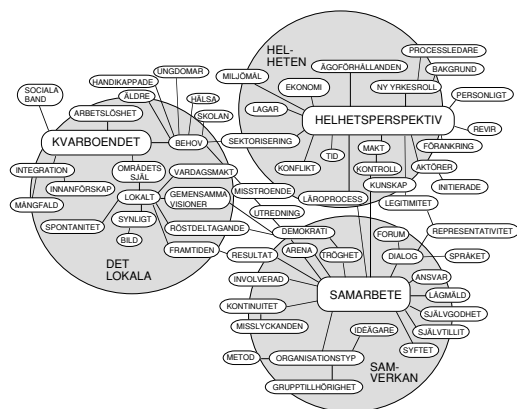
HEL-
HETEN

DET
LOKALA

SAM-
VERKAN

KVARBOENDET

HELHETSPERSPEKTIV

SAMARBETE

SOCIALA BAND
ARBETSLÖSHET
HANDIKAPPADE
UNGDOMAR
ÄLDRE
HÄLSA
SKOLAN
BEHOV
INTEGRATION
INNANFÖRSKAP
MÅNGFALD
OMRÅDETS SJÄL
LOKALT
SYNLIGT
BILD
SPONTANITET
GEMENSAMMA VISIONER
VARDAGSMAKT
RÖSTDELTAGANDE
FRAMTIDEN
MISSTROENDE
UTREDNING
MILJÖMÅL
EKONOMI
LAGAR
SEKTORISERING
KONFLIKT
TID
ÄGOFÖRHÅLLANDEN
PROCESSLEDARE
BAKGRUND
NY YRKESROLL
PERSONLIGT
REVIR
FÖRANKRING
AKTÖRER
INITIERADE
MAKT
KONTROLL
KUNSKAP
LÄROPROCESS
LEGITIMITET
REPRESENTATIVITET
FORUM
DIALOG
SPRÅKET
ANSVAR
LÅGMÄLD
SJÄLVGODHET
SJÄLVTILLIT
SYFTET
DEMOKRATI
ARENA
TRÖGHET
RESULTAT
INVOLVERAD
KONTINUITET
MISSLYCKANDEN
IDEÄGARE
METOD
ORGANISATIONSTYP
GRUPPTILLHÖRIGHET